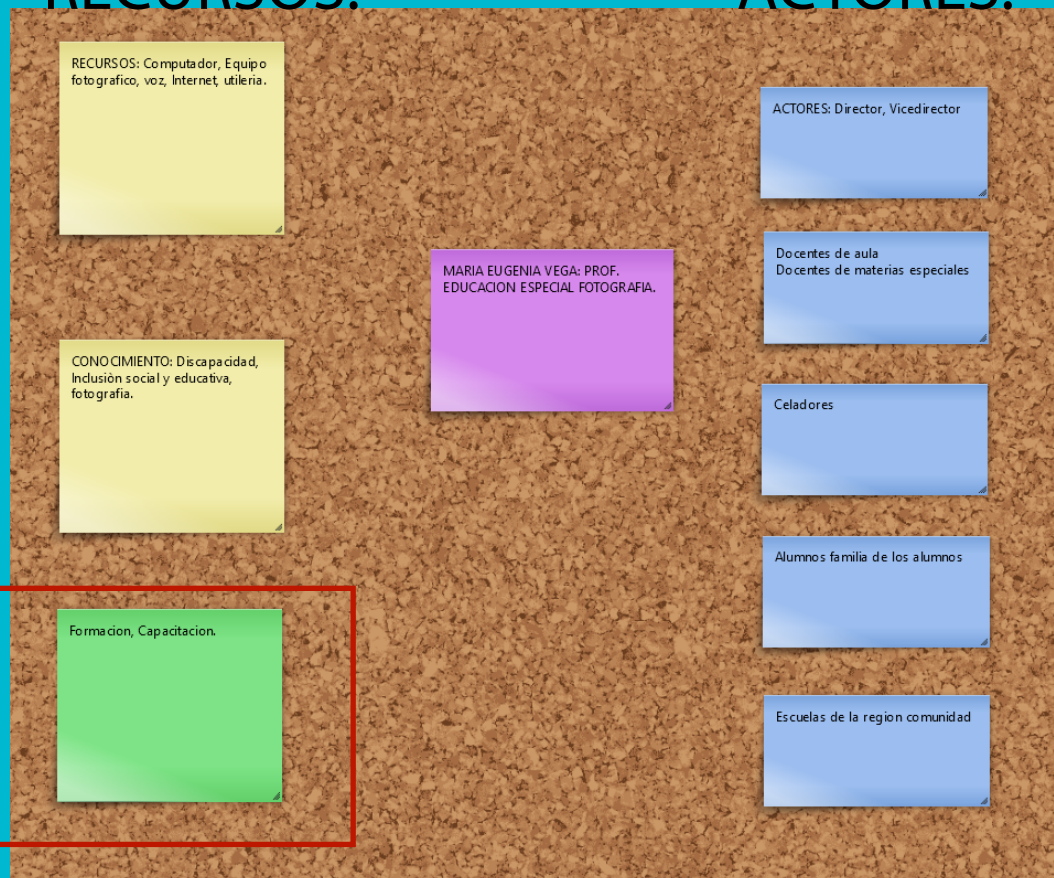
RECURSOS: ACTORES:

RECURSOS: Computador, Equipo fotografico, voz, Internet, utileria.

CONOCIMIENTO: Discapacidad, Inclusiòn social y educativa, fotografia.

Formacion, Capacitacion.

MARIA EUGENIA VEGA: PROF. EDUCACION ESPECIAL FOTOGRAFIA.

ACTORES: Director, Vicedirector

Docentes de aula
Docentes de materias especiales

Celadores

Alumnos familia de los alumnos

Escuelas de la region comunidad